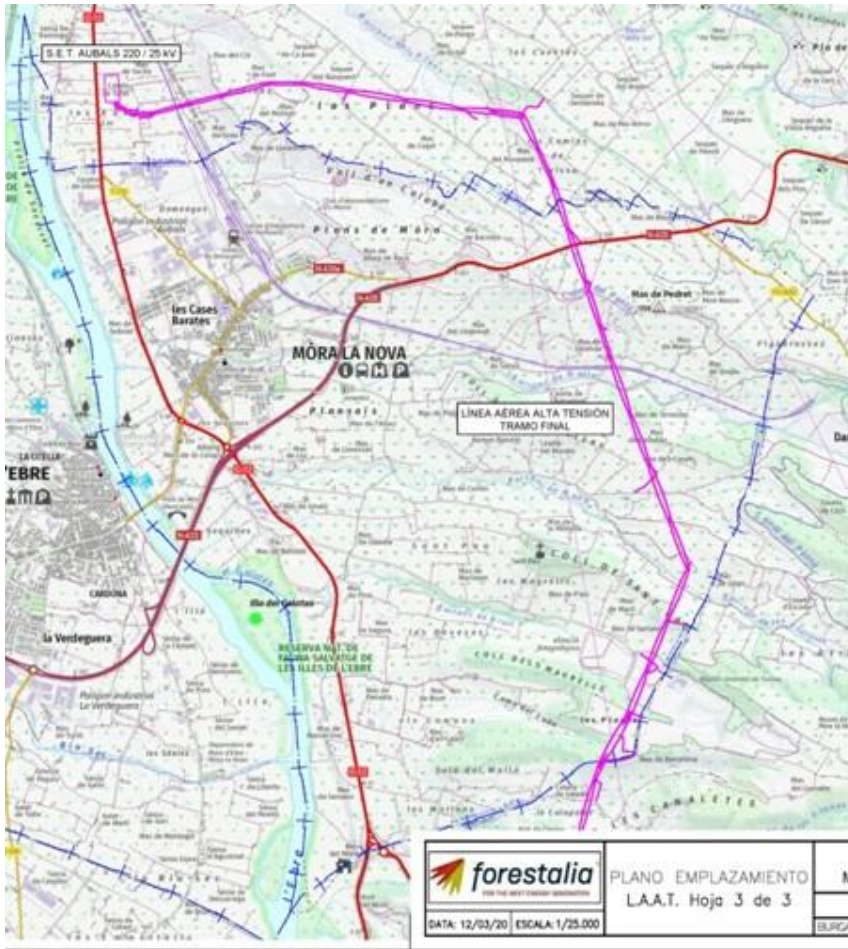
S.E.T. AUBALS 220 / 25 kV

les Planes

Vall d'en Colom

Plans de Móra

les Cases Barates

MÒRA LA NOVA

LÍNEA AÉREA ALTA TENSIÓN
TRAMO FINAL

Mas de Pedret

'EBRE

la Verdeguera

CARDONA

Illa del Galatxo

RESERVA NAT. DE FAUNA SALVATGE DE LES ILLES DE L'EBRE

Polígon industrial La Verdeguera

COLL DE SANS

COLL DELS MORRALS

les Pins

LES CANALETES

l'Ebre

forestalia

PLANO EMPLAZAMIENTO
L.A.A.T. Hoja 3 de 3

DATA: 12/03/20 ESCALA: 1/25.000